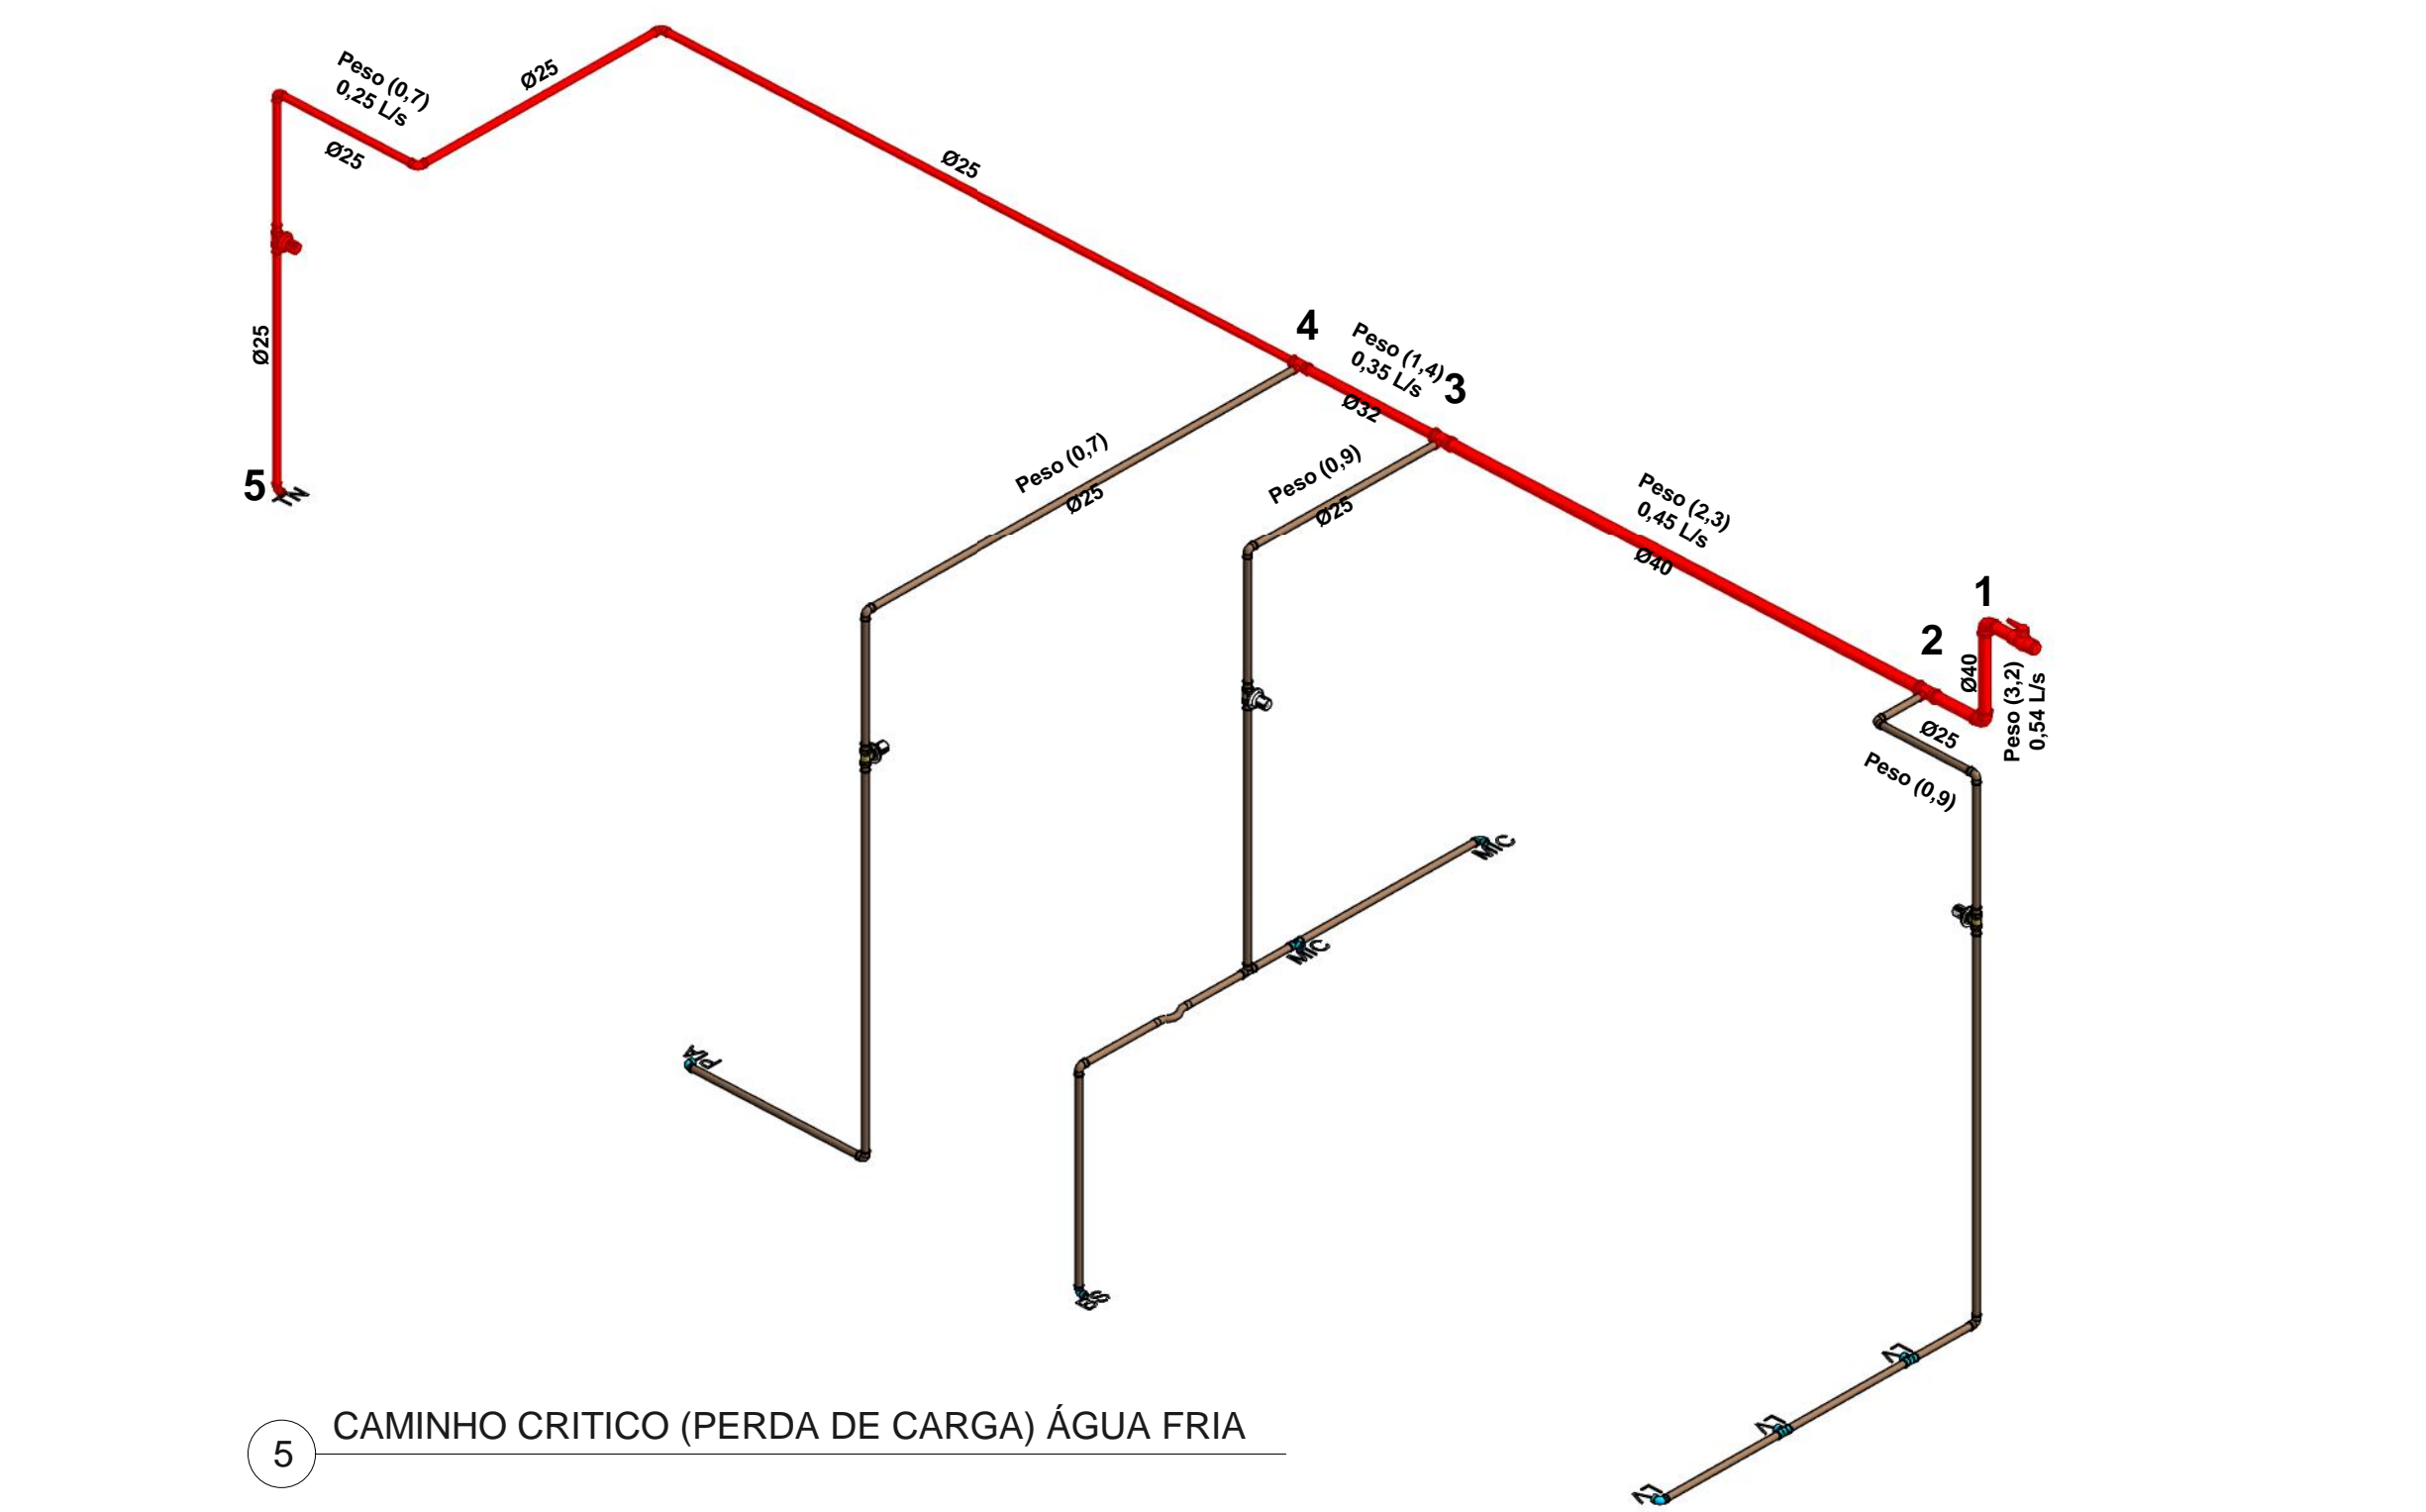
Peso (0,7)
0,25 L/s

Ø25

Ø25

Ø25

Ø25

5

TN

4

Peso (1,4)
0,35 L/s

3

Ø32

Peso (0,7)

Ø25

Peso (0,9)

Ø25

Peso (2,3)
0,45 L/s

Ø40

1

2

Ø40

Peso (3,2)
0,54 L/s

Ø25

Peso (0,9)

MC

MC

PIA

BS

LV

LV

LV

5

CAMINHO CRITICO (PERDA DE CARGA) ÁGUA FRIA